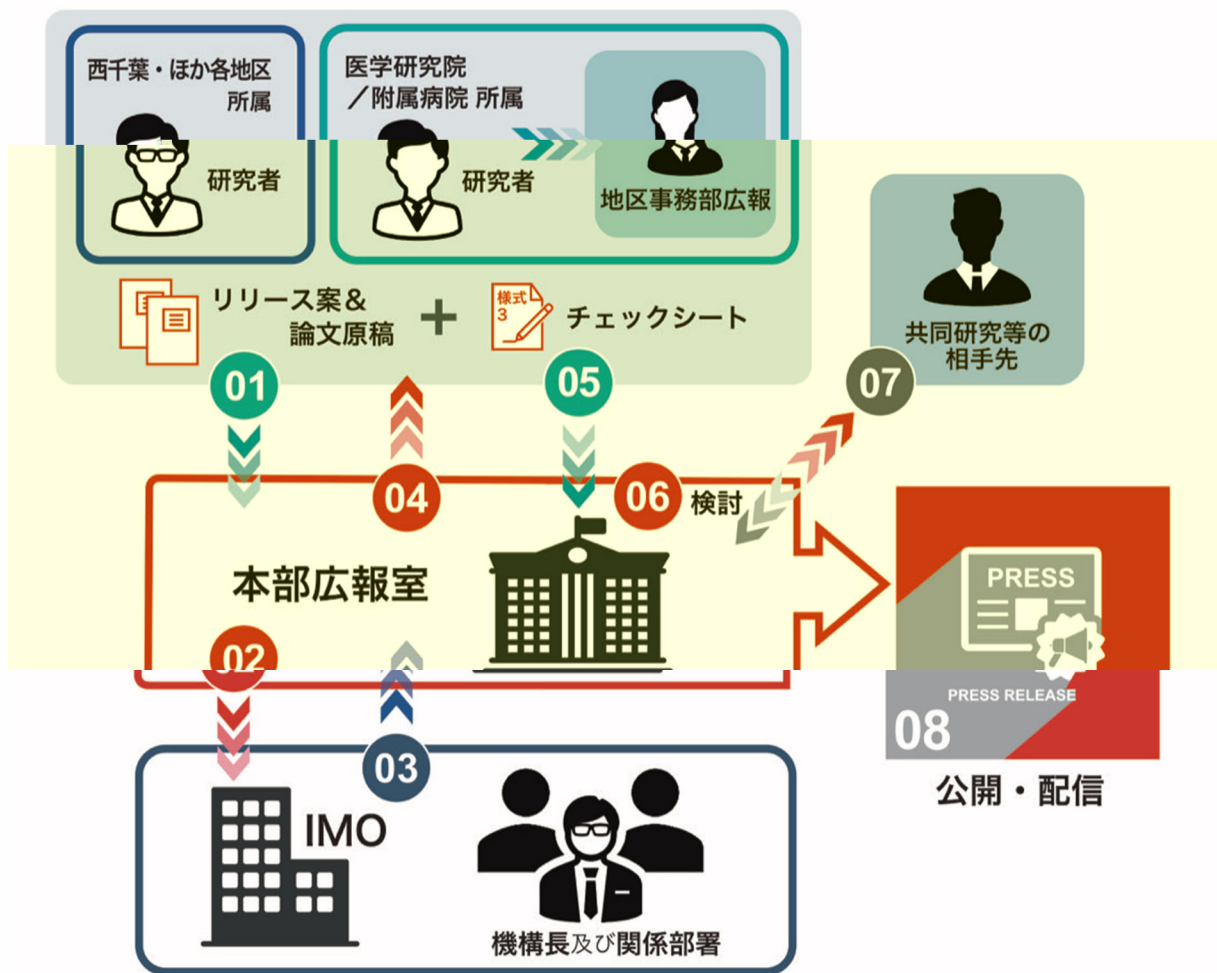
西千葉・ほか各地区
所属

研究者

医学研究院
／附属病院 所属

研究者

地区事務部広報

リリース案＆
論文原稿

＋

様式
3

チェックシート

共同研究等の
相手先

01

04

05

06

07

検討

本部広報室

PRESS

PRESS RELEASE

08

公開・配信

02

03

IMO

機構長及び関係部署